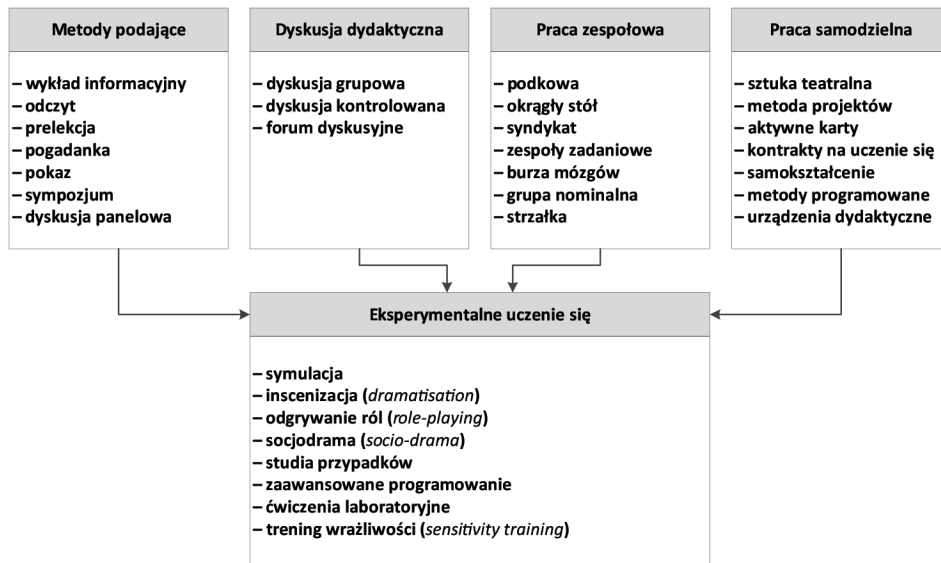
Metody podające

– wykład informacyjny
– odczyt
– prelekcja
– pogadanka
– pokaz
– sympozjum
– dyskusja panelowa

Dyskusja dydaktyczna

– dyskusja grupowa
– dyskusja kontrolowana
– forum dyskusyjne

Praca zespołowa

– podkowa
– okrągły stół
– syndykat
– zespoły zadaniowe
– burza mózgów
– grupa nominalna
– strzałka

Praca samodzielna

– sztuka teatralna
– metoda projektów
– aktywne karty
– kontrakty na uczenie się
– samokształcenie
– metody programowane
– urządzenia dydaktyczne

Eksperymentalne uczenie się

– symulacja
– inscenizacja (dramatisation)
– odgrywanie ról (role-playing)
– socjodrama (socio-drama)
– studia przypadków
– zaawansowane programowanie
– ćwiczenia laboratoryjne
– trening wrażliwości (sensitivity training)